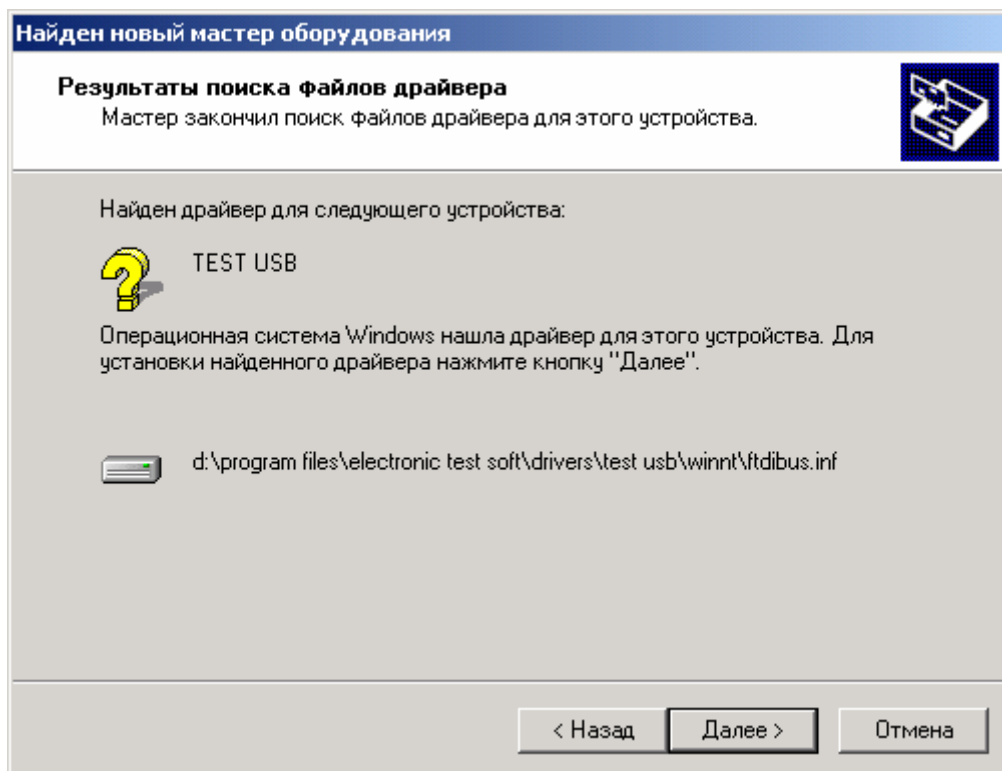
Найден новый мастер оборудования

Результаты поиска файлов драйвера
Мастер закончил поиск файлов драйвера для этого устройства.

Найден драйвер для следующего устройства:

TEST USB

Операционная система Windows нашла драйвер для этого устройства. Для установки найденного драйвера нажмите кнопку "Далее".

d:\program files\electronic test soft\drivers\test usb\winnt\ftdibus.inf

< Назад

Далее >

Отмена